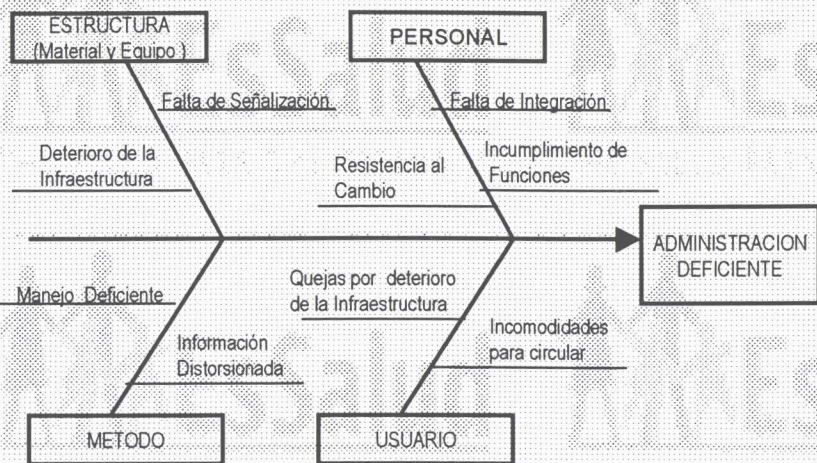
ESTRUCTURA
(Material y Equipo)

PERSONAL

Falta de Señalización

Falta de Integración

Deterioro de la Infraestructura

Resistencia al Cambio

Incumplimiento de Funciones

ADMINISTRACION DEFICIENTE

Manejo Deficiente

Quejas por deterioro de la Infraestructura

Información Distorsionada

Incomodidades para circular

METODO

USUARIO